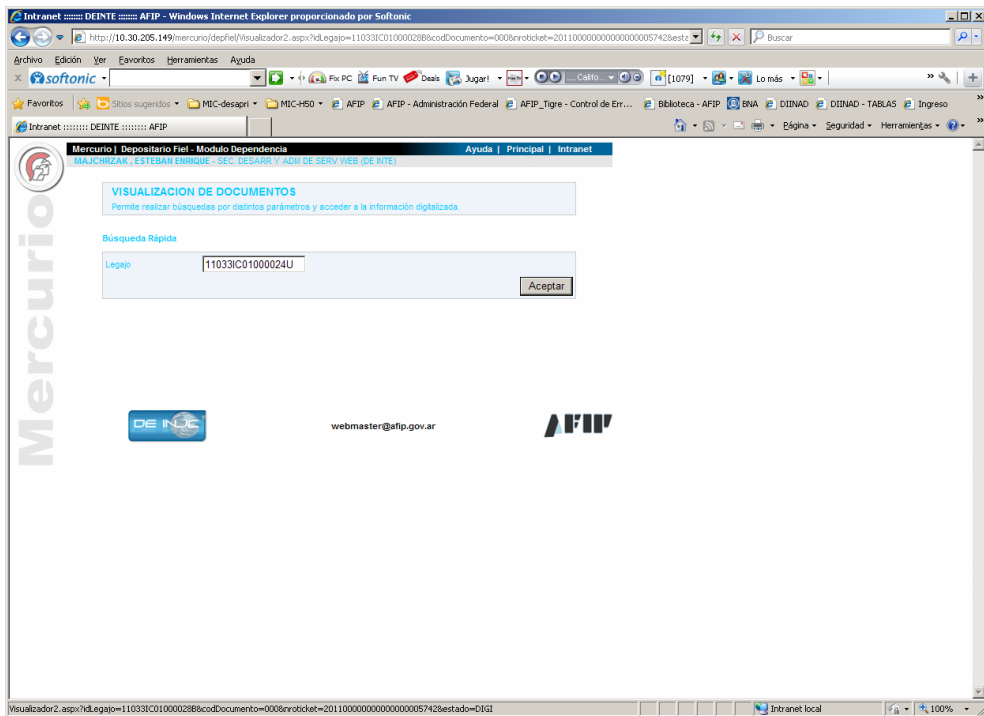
Intranet :::::: DEINTE :::::: AFIP - Windows Internet Explorer proporcionado por Softonic

http://10.30.205.149/mercurio/depfiel/Visualizador2.aspx?idLegajo=11033IC01000028B&codDocumento=000&nroticket=20110000000000000057428&esta

Buscar

Archivo Edición Ver Favoritos Herramientas Ayuda

softonic

Fix PC Fun TV Deals Jugar! Califo... [1079] Lo más

Favoritos Sitios sugeridos MIC-desapri MIC-H50 AFIP AFIP - Administración Federal AFIP_Tigre - Control de Err... Biblioteca - AFIP BNA DIINAD DIINAD - TABLAS Ingreso

Intranet :::::::: DEINTE :::::::: AFIP

Página Seguridad Herramientas

Mercurio | Depositario Fiel - Modulo Dependencia

Ayuda | Principal | Intranet

MAJCHRZAK , ESTEBAN ENRIQUE - SEC. DESARR Y ADM DE SERV WEB (DE INTE)

VISUALIZACION DE DOCUMENTOS

Permite realizar búsquedas por distintos parámetros y acceder a la información digitalizada.

Búsqueda Rápida

Legajo 11033IC01000024U

Aceptar

Mercurio

DE INTE

webmaster@afip.gov.ar

AFIP

Visualizador2.aspx?idLegajo=11033IC01000028B&codDocumento=000&nroticket=20110000000000000057428estado=DIGI

Intranet local

100%